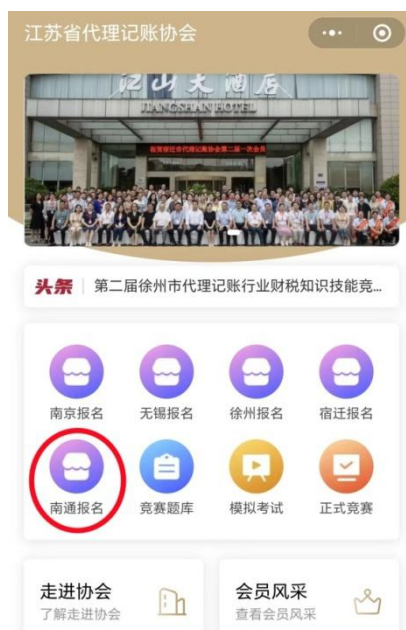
江苏省代理记账协会

江山大酒店
JIANGSHAN HOTEL

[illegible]

头条 | 第二届徐州市代理记账行业财税知识技能竞…

南京报名
无锡报名
徐州报名
宿迁报名
南通报名
竞赛题库
模拟考试
正式竞赛

走进协会
了解走进协会

会员风采
查看会员风采